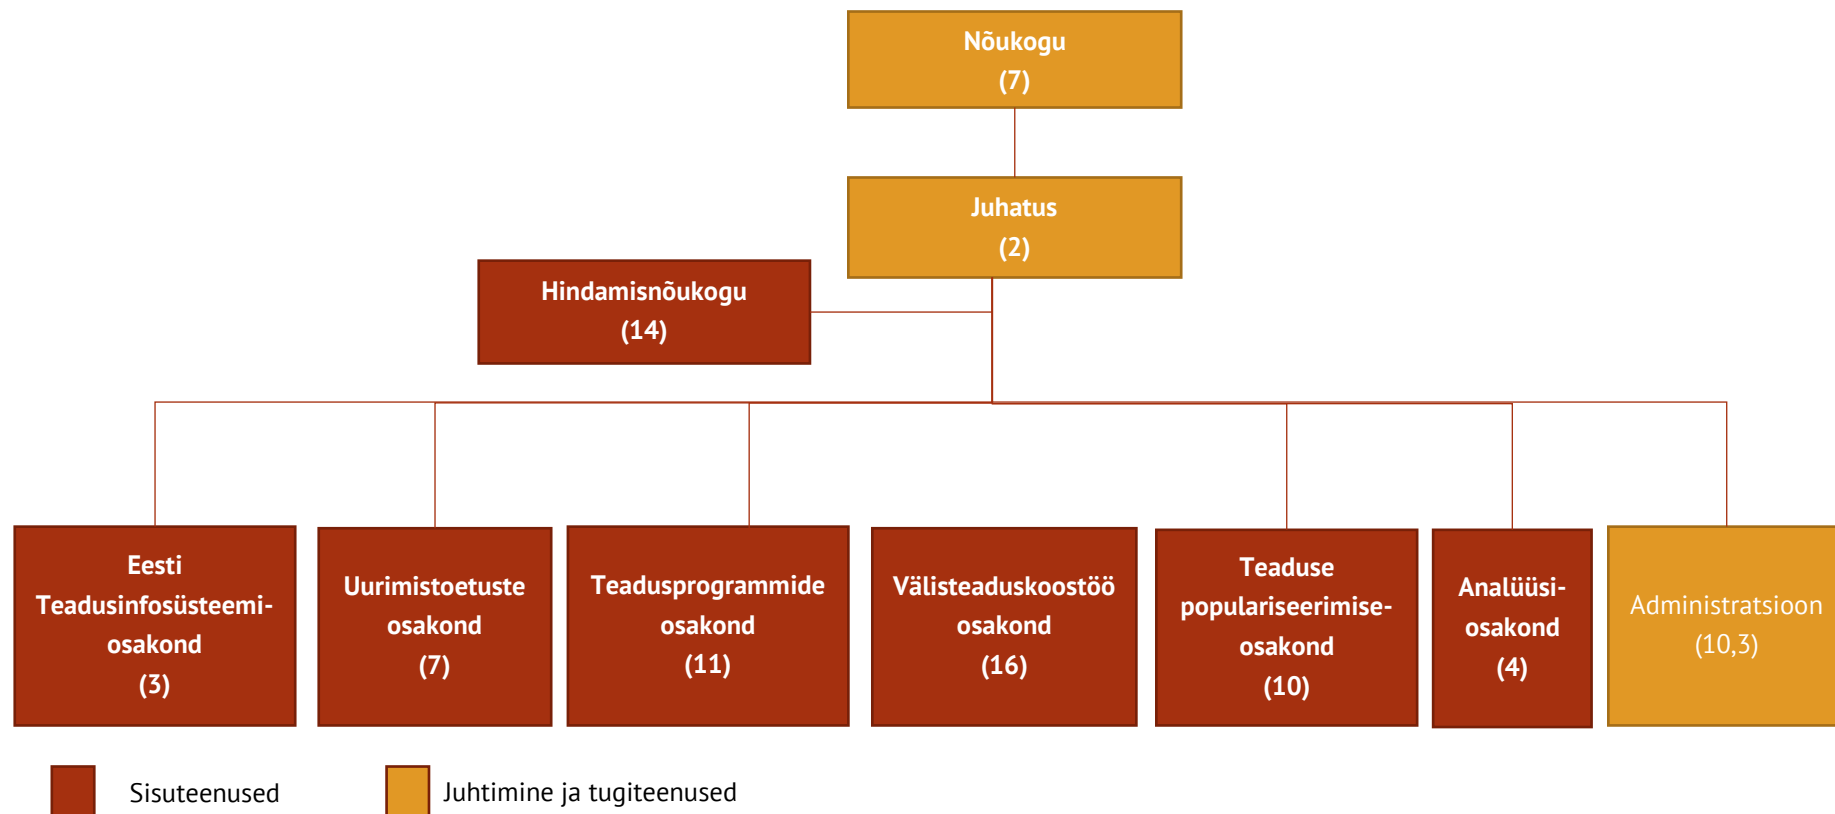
Nõukogu
(7)

Juhatus
(2)

Hindamisnõukogu
(14)

Eesti Teadusinfosüsteemi-osakond
(3)

Uurimistoetuste osakond
(7)

Teadusprogrammide osakond
(11)

Välisteaduskoostöö osakond
(16)

Teaduse populariseerimise-osakond
(10)

Analüüsi-osakond
(4)

Administratsioon
(10,3)

Sisuteenused

Juhtimine ja tugiteenused